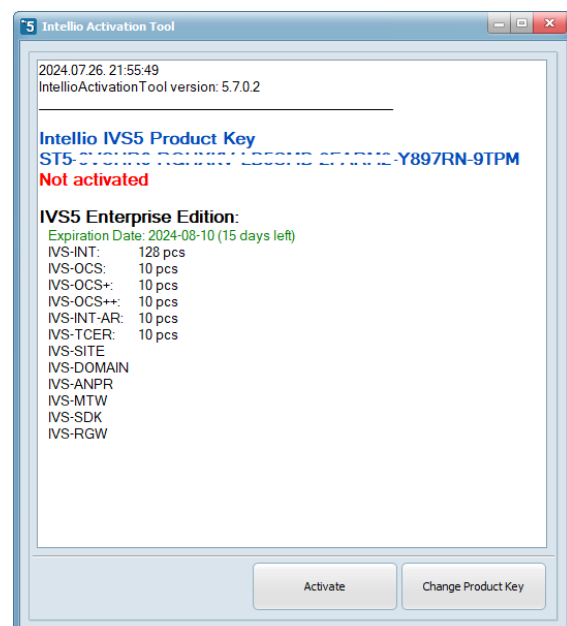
Intellio Activation Tool

2024.07.26. 21:55:49
IntellioActivationTool version: 5.7.0.2

Intellio IVS5 Product Key
ST5-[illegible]-Y897RN-9TPM
Not activated

IVS5 Enterprise Edition:
Expiration Date: 2024-08-10 (15 days left)

| | |
|---|---|
| IVS-INT: | 128 pcs |
| IVS-OCS: | 10 pcs |
| IVS-OCS+: | 10 pcs |
| IVS-OCS++: | 10 pcs |
| IVS-INT-AR: | 10 pcs |
| IVS-TCER: | 10 pcs |
| IVS-SITE | |
| IVS-DOMAIN | |
| IVS-ANPR | |
| IVS-MTW | |
| IVS-SDK | |
| IVS-RGW | |

Activate
Change Product Key